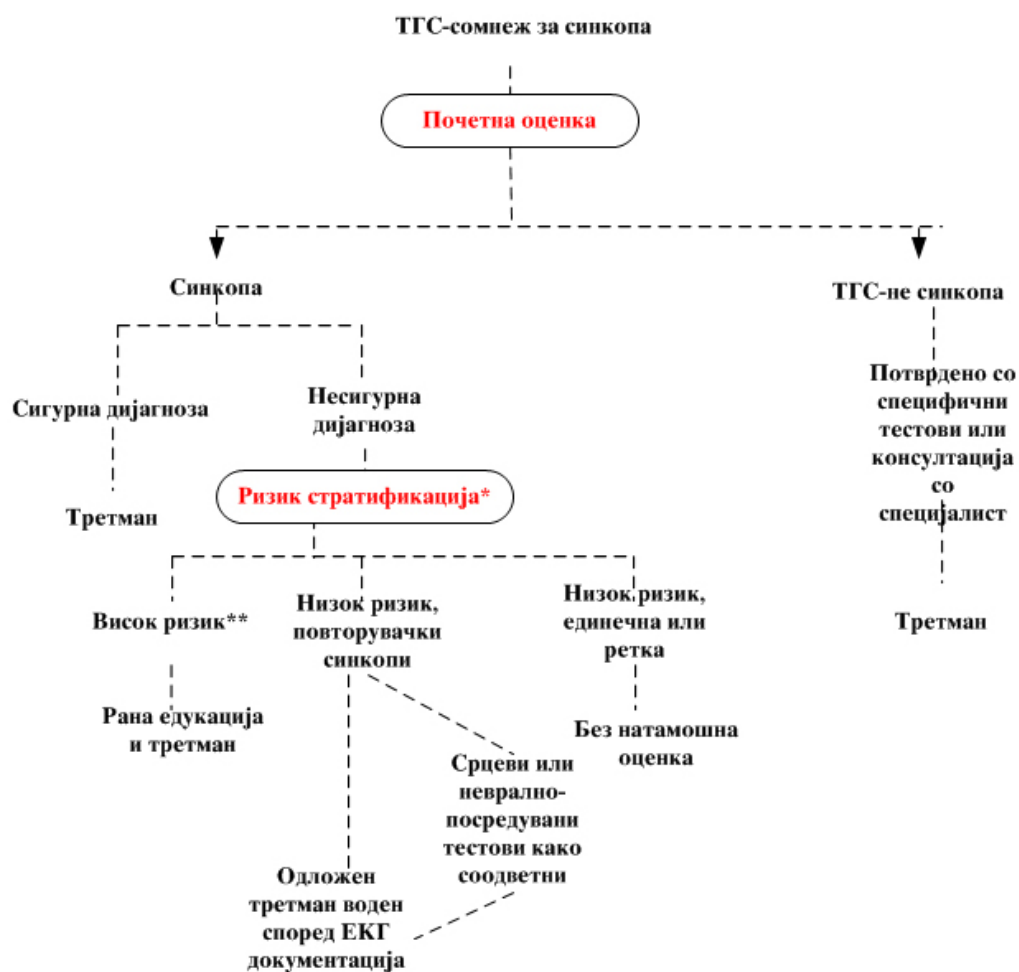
ТГС-сомнеж за синкопа

Почетна оценка

Синкопа

ТГС-не синкопа

Сигурна дијагноза

Несигурна дијагноза

Третман

Ризик стратификација*

Потврдено со специфични тестови или консултација со специјалист

Третман

Висок ризик**

Низок ризик, повторувачки синкопи

Низок ризик, единечна или ретка

Рана едукација и третман

Без натамошна оценка

Срцеви или неврално-посредувани тестови како соодветни

Одложен третман воден според ЕКГ документација